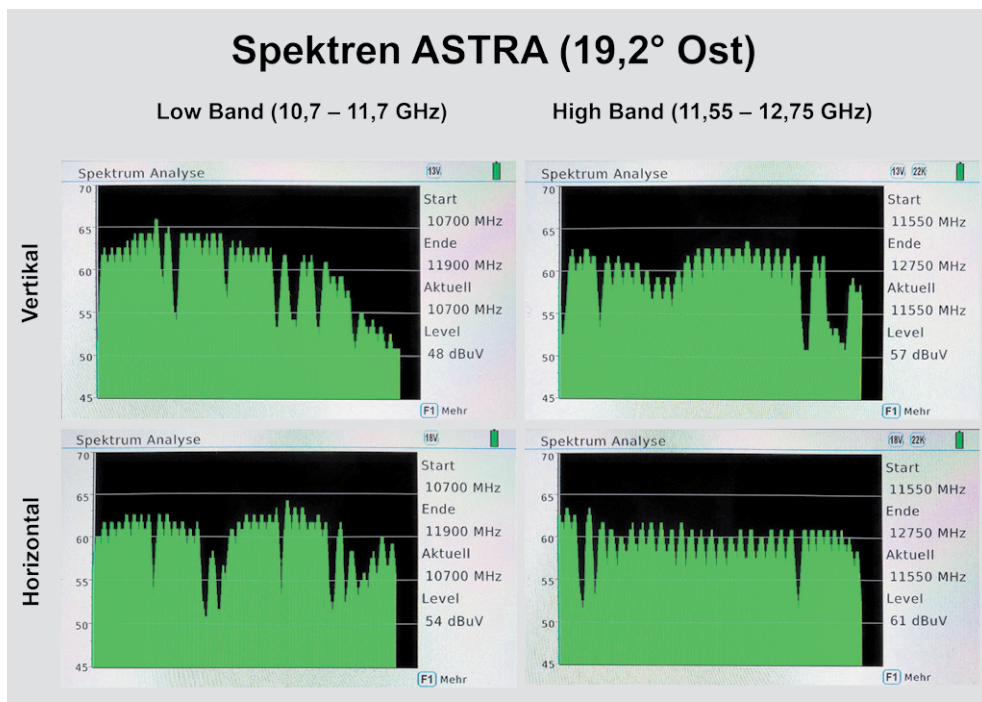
Spektren ASTRA (19,2° Ost)

Low Band (10,7 – 11,7 GHz)

High Band (11,55 – 12,75 GHz)

Vertikal

Spektrum Analyse
13V
70
65
60
55
50
45
Start
10700 MHz
Ende
11900 MHz
Aktuell
10700 MHz
Level
48 dBuV
F1 Mehr

Spektrum Analyse
13V 22K
70
65
60
55
50
45
Start
11550 MHz
Ende
12750 MHz
Aktuell
11550 MHz
Level
57 dBuV
F1 Mehr

Horizontal

Spektrum Analyse
18V
70
65
60
55
50
45
Start
10700 MHz
Ende
11900 MHz
Aktuell
10700 MHz
Level
54 dBuV
F1 Mehr

Spektrum Analyse
18V 22K
70
65
60
55
50
45
Start
11550 MHz
Ende
12750 MHz
Aktuell
11550 MHz
Level
61 dBuV
F1 Mehr